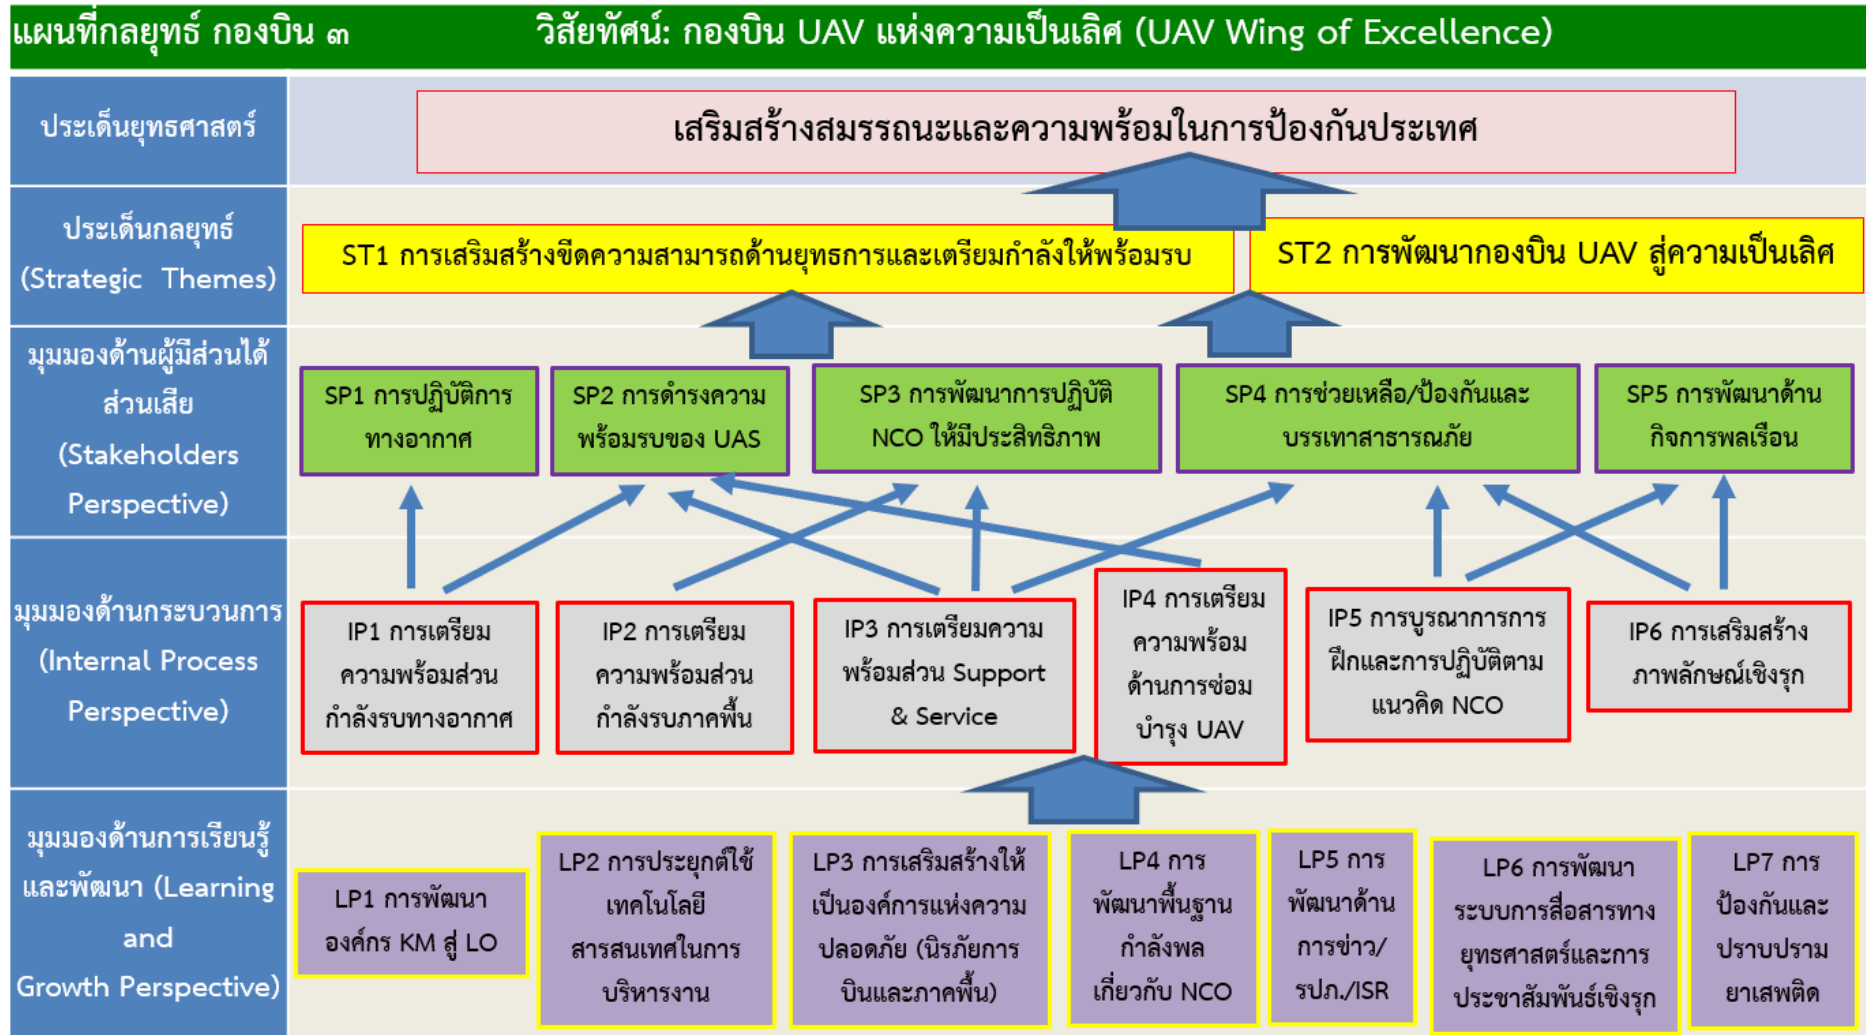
แผนที่กลยุทธ์ กองบิน ๓

วิสัยทัศน์: กองบิน UAV แห่งความเป็นเลิศ (UAV Wing of Excellence)

ประเด็นยุทธศาสตร์

เสริมสร้างสมรรถนะและความพร้อมในการป้องกันประเทศ

ประเด็นกลยุทธ์ (Strategic Themes)

ST1 การเสริมสร้างขีดความสามารถด้านยุทธการและเตรียมกำลังให้พร้อมรบ

ST2 การพัฒนากองบิน UAV สู่ความเป็นเลิศ

มุมมองด้านผู้มีส่วนได้ส่วนเสีย (Stakeholders Perspective)

SP1 การปฏิบัติการทางอากาศ

SP2 การดำรงความพร้อมรบของ UAS

SP3 การพัฒนาการปฏิบัติ NCO ให้มีประสิทธิภาพ

SP4 การช่วยเหลือ/ป้องกันและบรรเทาสาธารณภัย

SP5 การพัฒนาด้านกิจการพลเรือน

มุมมองด้านกระบวนการ (Internal Process Perspective)

IP1 การเตรียมความพร้อมส่วนกำลังรบทางอากาศ

IP2 การเตรียมความพร้อมส่วนกำลังรบภาคพื้น

IP3 การเตรียมความพร้อมส่วน Support & Service

IP4 การเตรียมความพร้อมด้านการซ่อมบำรุง UAV

IP5 การบูรณาการการฝึกและการปฏิบัติตามแนวคิด NCO

IP6 การเสริมสร้างภาพลักษณ์เชิงรุก

มุมมองด้านการเรียนรู้และพัฒนา (Learning and Growth Perspective)

LP1 การพัฒนาองค์กร KM สู่ LO

LP2 การประยุกต์ใช้เทคโนโลยีสารสนเทศในการบริหารงาน

LP3 การเสริมสร้างให้เป็นองค์การแห่งความปลอดภัย (นิรภัยการบินและภาคพื้น)

LP4 การพัฒนาพื้นฐานกำลังพลเกี่ยวกับ NCO

LP5 การพัฒนาด้านการข่าว/รปภ./ISR

LP6 การพัฒนาระบบการสื่อสารทางยุทธศาสตร์และการประชาสัมพันธ์เชิงรุก

LP7 การป้องกันและปราบปรามยาเสพติด